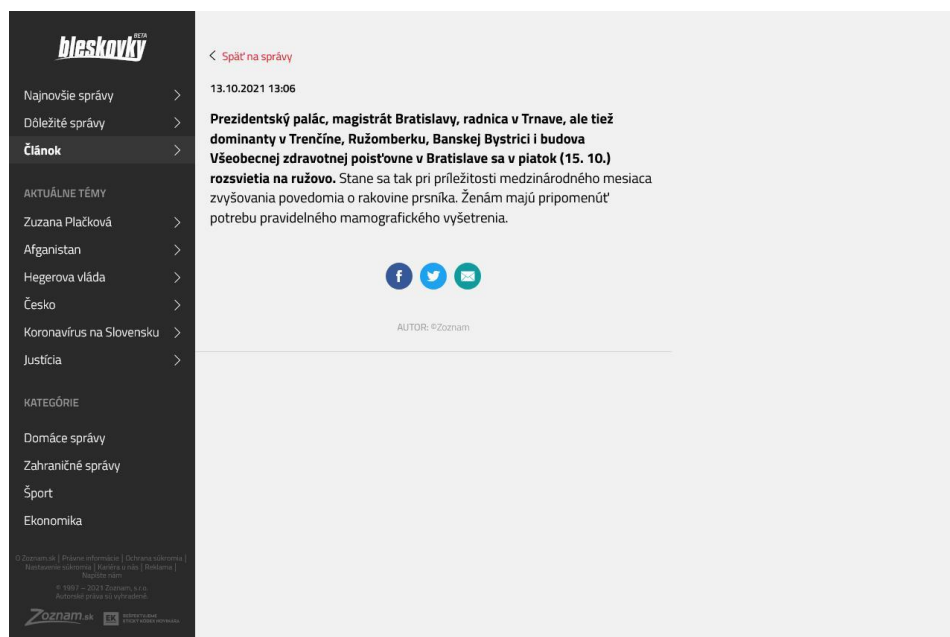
bleskovky BETA

Najnovšie správy

Dôležité správy

Článok

AKTUÁLNE TÉMY

Zuzana Plačková

Afganistan

Hegerova vláda

Česko

Koronavírus na Slovensku

Justícia

KATEGÓRIE

Domáce správy

Zahraničné správy

Šport

Ekonomika

© Zoznam.sk | Právne informácie | Ochrana súkromia | Nastavenie súkromia | Kariéra u nás | Reklama | Napíšte nám

© 1997 – 2021 Zoznam, s.r.o. Autorské práva sú vyhradené.

Zoznam.sk

< Späť na správy

13.10.2021 13:06

**Prezidentský palác, magistrát Bratislavy, radnica v Trnave, ale tiež dominanty v Trenčíne, Ružomberku, Banskej Bystrici i budova Všeobecnej zdravotnej poisťovne v Bratislave sa v piatok (15. 10.) rozsvietia na ružovo.** Stane sa tak pri príležitosti medzinárodného mesiaca zvyšovania povedomia o rakovine prsníka. Ženám majú pripomenúť potrebu pravidelného mamografického vyšetrenia.

AUTOR: ©Zoznam